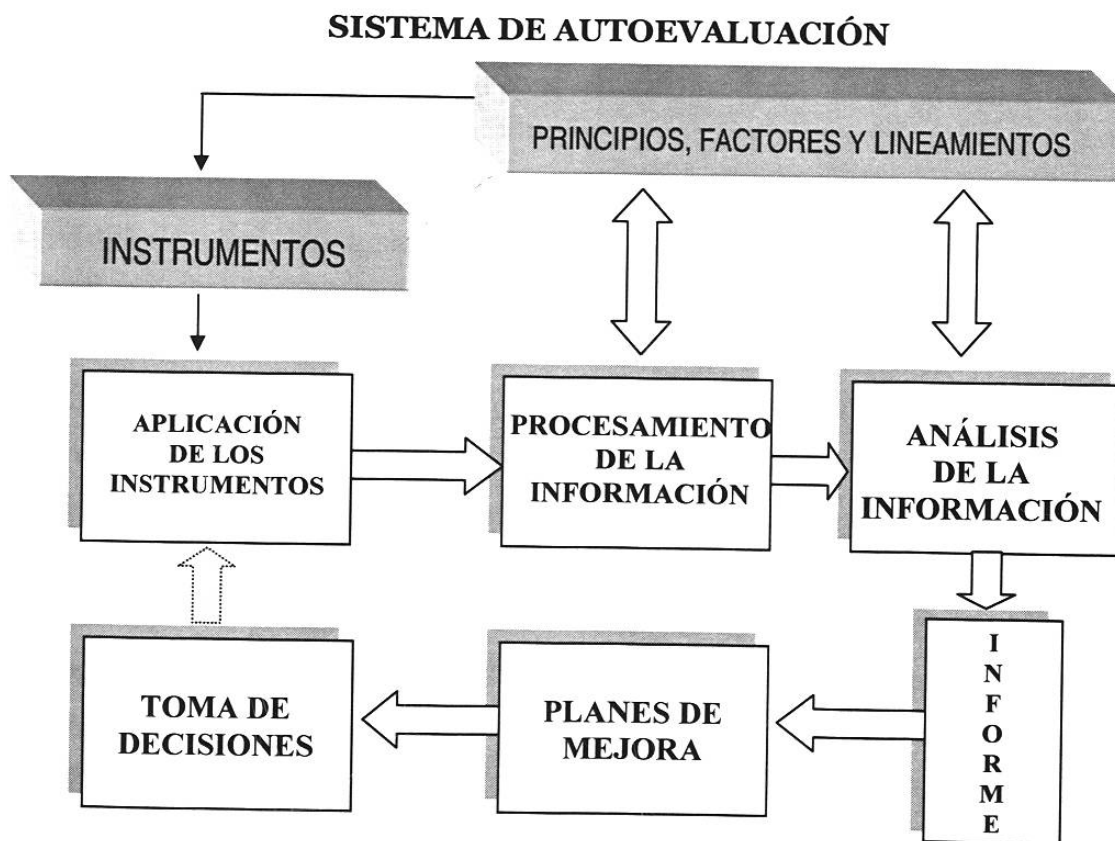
SISTEMA DE AUTOEVALUACIÓN

PRINCIPIOS, FACTORES Y LINEAMIENTOS

INSTRUMENTOS

APLICACIÓN DE LOS INSTRUMENTOS

PROCESAMIENTO DE LA INFORMACIÓN

ANÁLISIS DE LA INFORMACIÓN

INFORME

PLANES DE MEJORA

TOMA DE DECISIONES